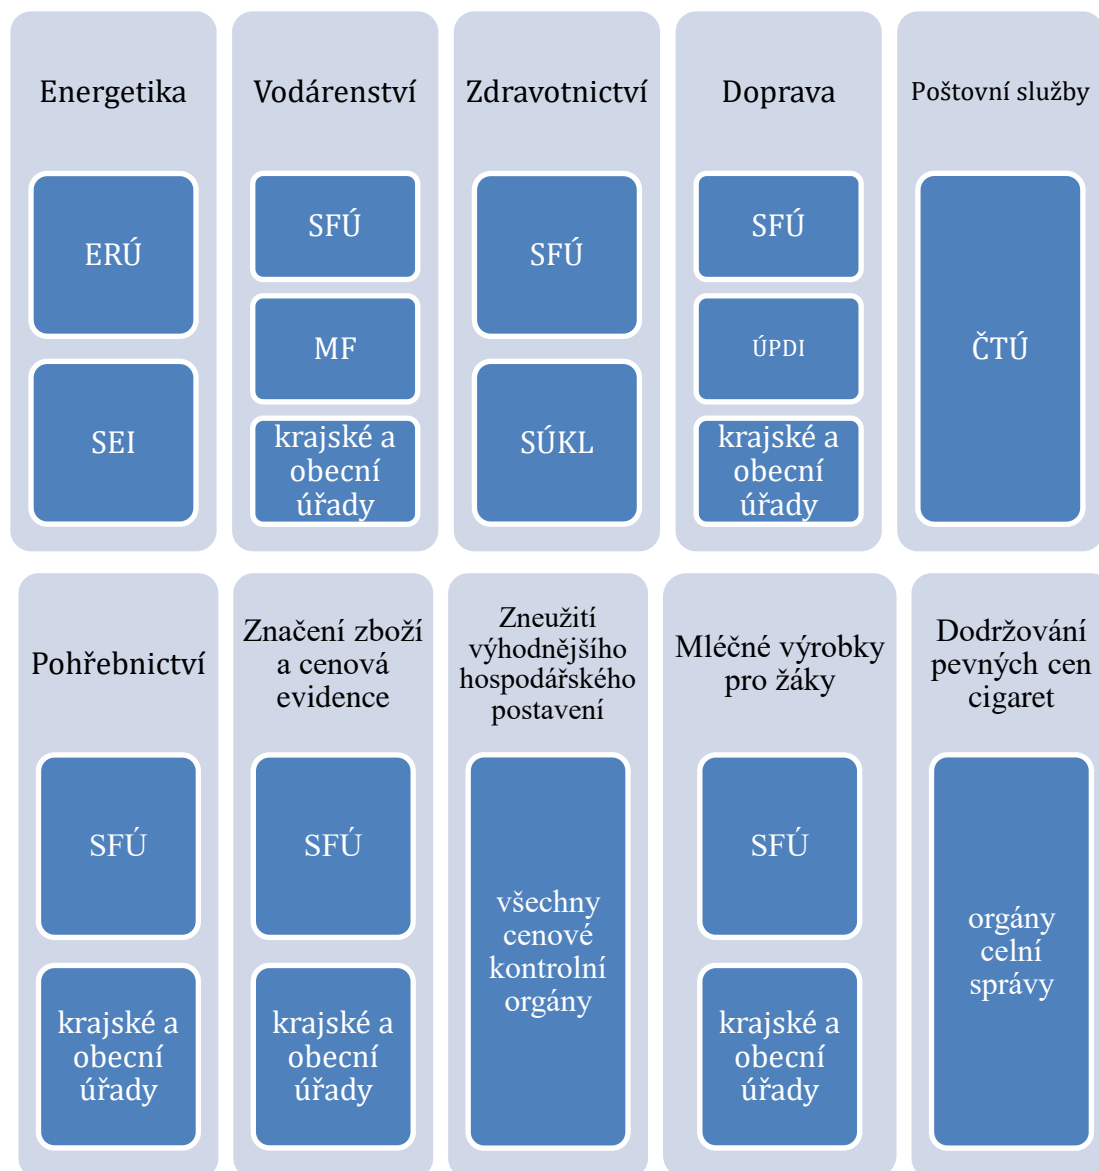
Energetika

ERÚ

SEI

Vodárenství

SFÚ

MF

krajské a obecní úřady

Zdravotnictví

SFÚ

SÚKL

Doprava

SFÚ

ÚPDI

krajské a obecní úřady

Poštovní služby

ČTÚ

Pohřebnictví

SFÚ

krajské a obecní úřady

Značení zboží a cenová evidence

SFÚ

krajské a obecní úřady

Zneužití výhodnějšího hospodářského postavení

všechny cenové kontrolní orgány

Mléčné výrobky pro žáky

SFÚ

krajské a obecní úřady

Dodržování pevných cen cigaret

orgány celní správy